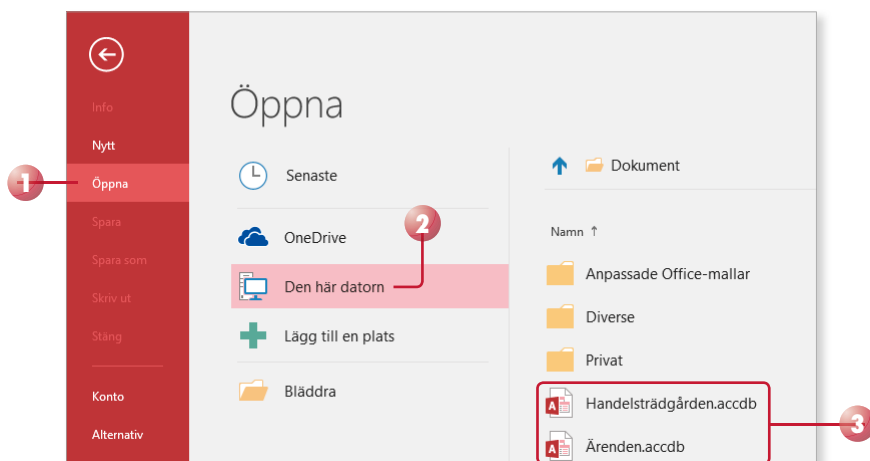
Info
Nytt
1
Öppna
Spara
Spara som
Skriv ut
Stäng
Konto
Alternativ

Öppna

Senaste
OneDrive
2
Den här datorn
Lägg till en plats
Bläddra

Dokument
Namn ↑
Anpassade Office-mallar
Diverse
Privat
Handelsträdgården.accdb
Ärenden.accdb
3